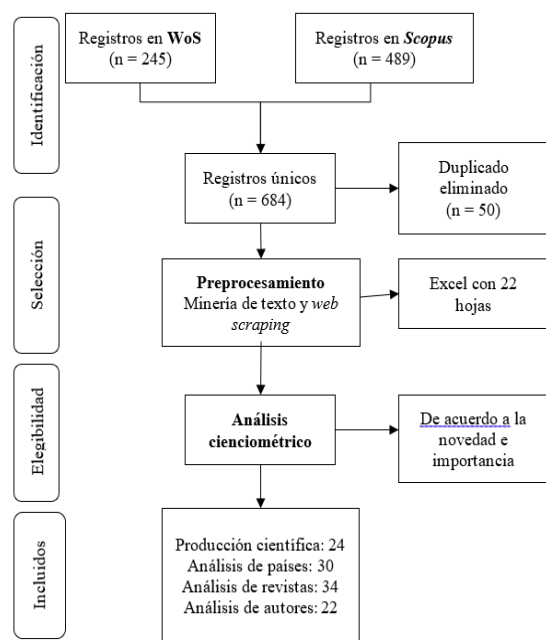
Identificación

Registros en WoS
(n = 245)

Registros en Scopus
(n = 489)

Registros únicos
(n = 684)

Duplicado eliminado
(n = 50)

Selección

Preprocesamiento
Minería de texto y web scraping

Excel con 22 hojas

Elegibilidad

Análisis cienciométrico

De acuerdo a la novedad e importancia

Incluidos

Producción científica: 24
Análisis de países: 30
Análisis de revistas: 34
Análisis de autores: 22